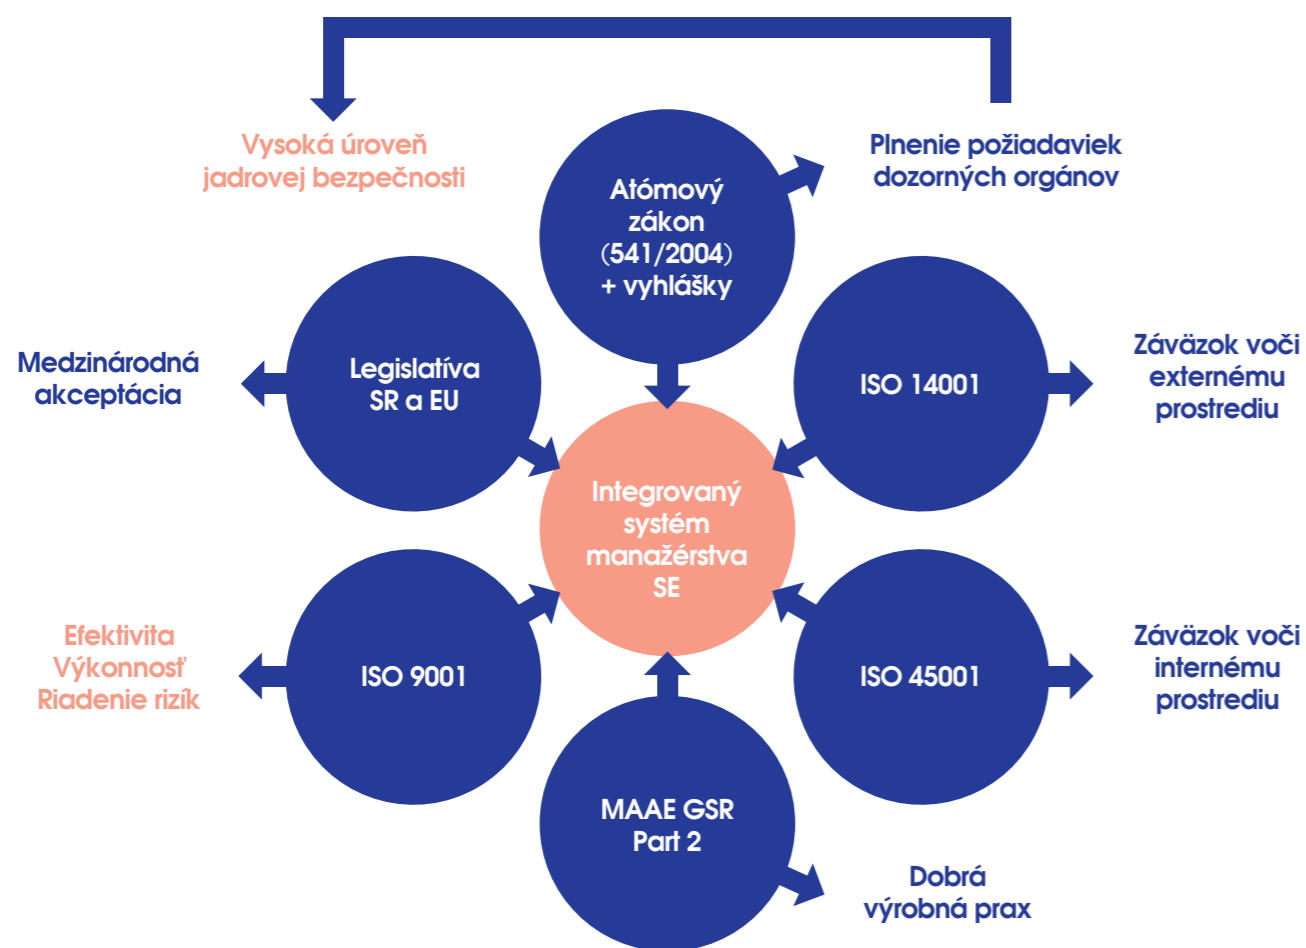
Vysoká úroveň jadrovej bezpečnosti

Atómový zákon (541/2004) + vyhlášky

Plnenie požiadaviek dozorných orgánov

Medzinárodná akceptácia

Legislatíva SR a EU

ISO 14001

Záväzok voči externému prostrediu

Integrovaný systém manažérstva SE

Efektivita
Výkonnosť
Riadenie rizík

ISO 9001

ISO 45001

Záväzok voči internému prostrediu

MAAE GSR Part 2

Dobrá výrobná prax